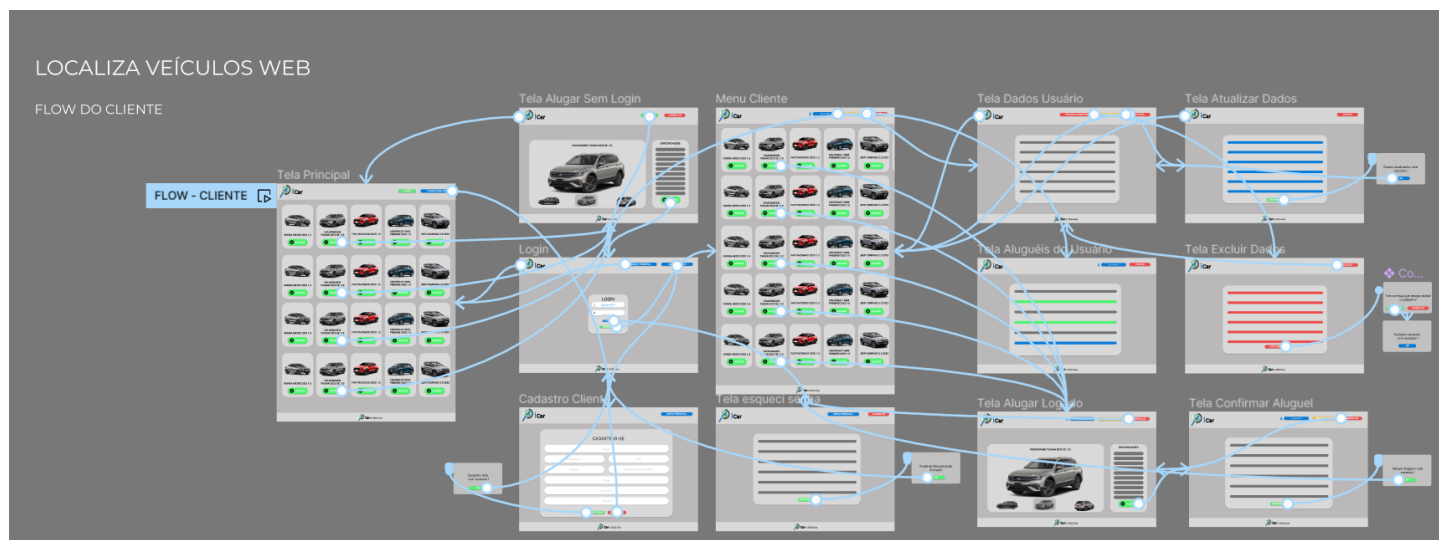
LOCALIZA VEÍCULOS WEB

FLOW DO CLIENTE

FLOW - CLIENTE

Tela Principal

Tela Alugar Sem Login

Menu Cliente

Tela Dados Usuário

Tela Atualizar Dados

Login

LOGIN

Tela Aluguéis do Usuário

Tela Excluir Dados

Co...

Cadastro Cliente

CADASTRE-SE

Tela esqueci senha

Tela Alugar Logado

Tela Confirmar Aluguel